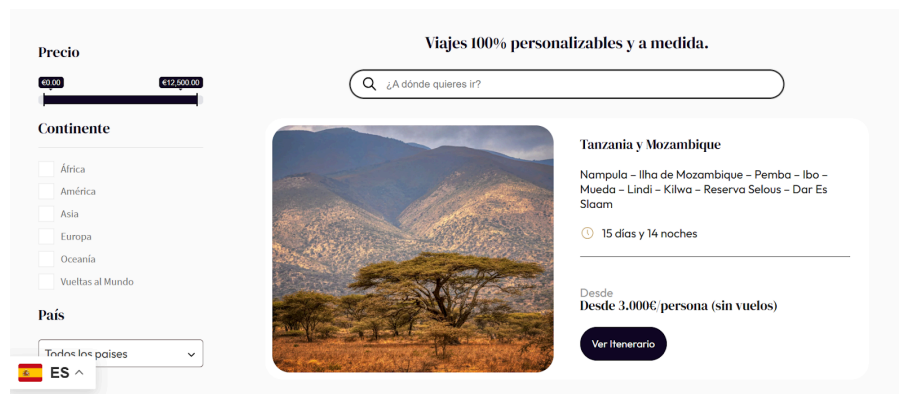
Precio

€0.00
€12,500.00

Continente

África
América
Asia
Europa
Oceanía
Vueltas al Mundo

País

Todos los paises

ES

Viajes 100% personalizables y a medida.

¿A dónde quieres ir?

Tanzania y Mozambique

Nampula – Ilha de Mozambique – Pemba – Ibo – Mueda – Lindi – Kilwa – Reserva Selous – Dar Es Slaam

15 días y 14 noches

Desde
Desde 3.000€/persona (sin vuelos)

Ver Itenerario